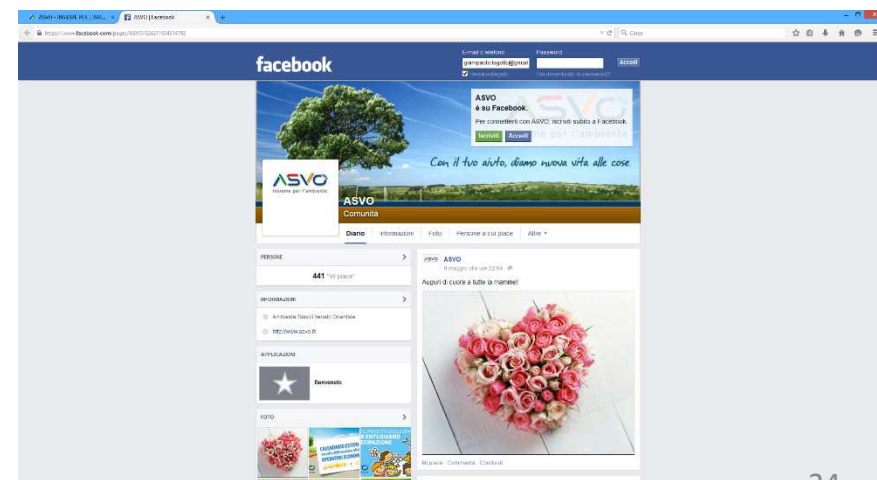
ASVO - INSIEME PER L'AMB... × ASVO | Facebook × +

https://www.facebook.com/pages/ASVO/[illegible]

Cerca

facebook

E-mail o telefono
giampaolo.tegolo@gmai
Resta collegato

Password
Password dimenticata?

Accedi

ASVO
è su Facebook.
Per connetterti con ASVO, iscriviti subito a Facebook.
Iscriviti Accedi

ASVO
insieme per l'ambiente

Con il tuo aiuto, diamo nuova vita alle cose

ASVO
Comunità

Diario Informazioni Foto Persone a cui piace Altro ▾

PERSONE
441 "Mi piace"

INFORMAZIONI
Ambiente Servizi Veneto Orientale
http://www.asvo.it

APPLICAZIONI
Benvenuto

FOTO

ASVO
9 maggio alle ore 22:14
Auguri di cuore a tutte le mamme!

Mi piace · Commenta · Condividi

24